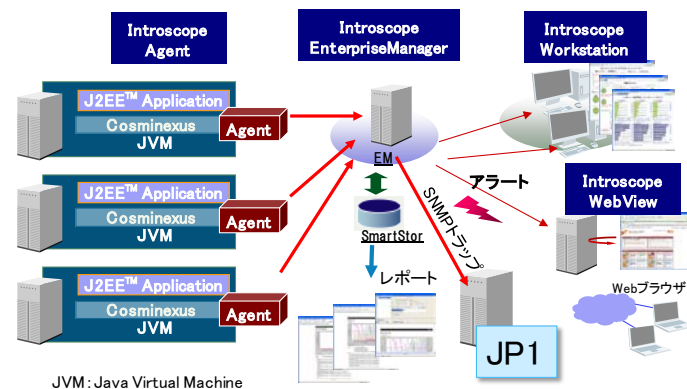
Introscope Agent

Introscope EnterpriseManager

Introscope Workstation

J2EE$^{TM}$ Application
Cosminexus
JVM
Agent

J2EE$^{TM}$ Application
Cosminexus
JVM
Agent

J2EE$^{TM}$ Application
Cosminexus
JVM
Agent

EM

SmartStor

レポート

SNMPトラップ

アラート

Introscope WebView

Webブラウザ

JP1

JVM : Java Virtual Machine